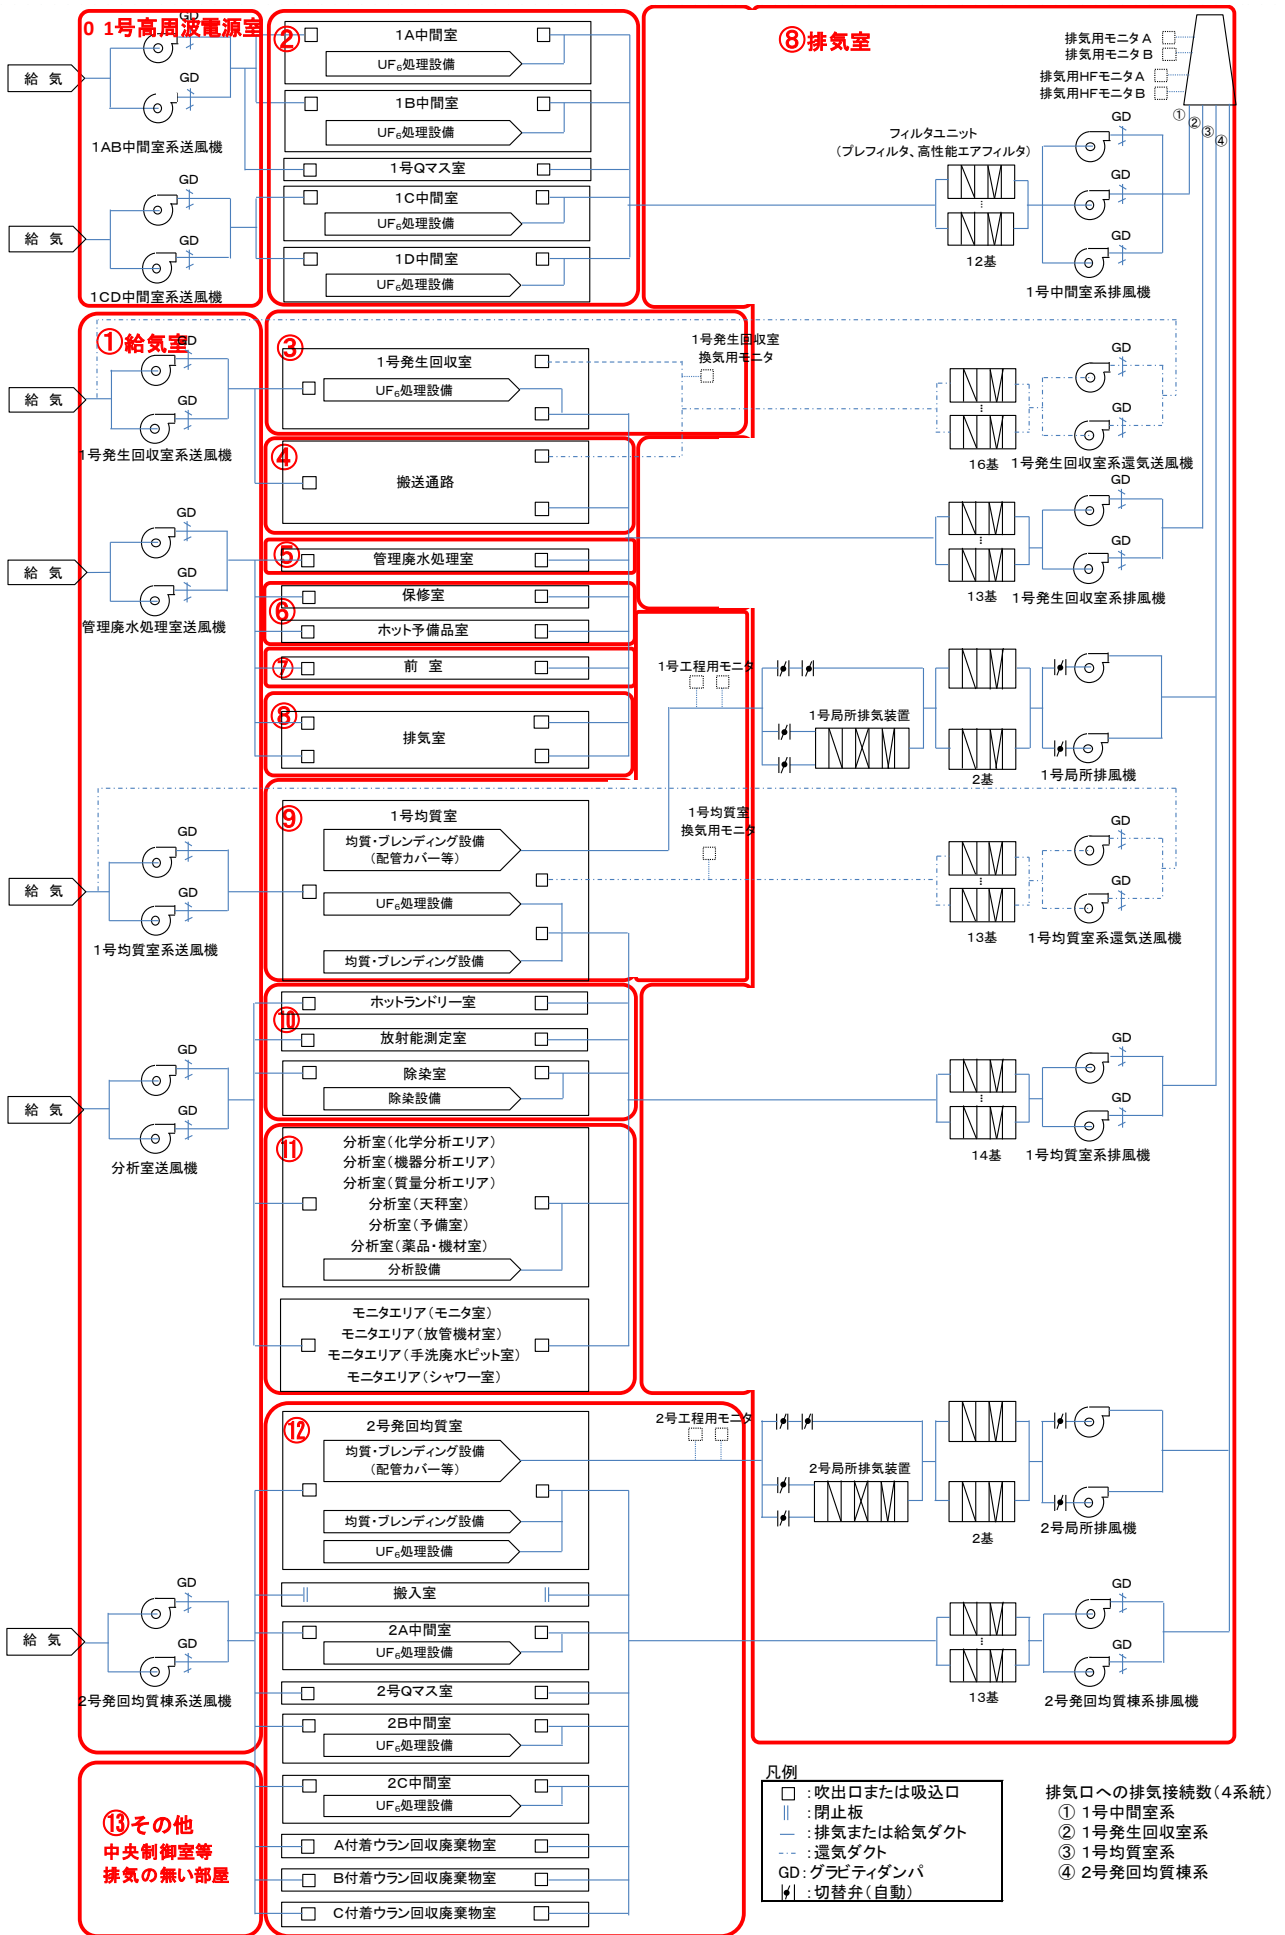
0 1号高周波電源室
給 気
GD
GD
1AB中間室系送風機
給 気
GD
GD
1CD中間室系送風機

②
1A中間室
UF$_6$処理設備
1B中間室
UF$_6$処理設備
1号Qマス室
1C中間室
UF$_6$処理設備
1D中間室
UF$_6$処理設備

⑧排気室
排気用モニタA
排気用モニタB
排気用HFモニタA
排気用HFモニタB
① ② ③ ④
フィルタユニット
（プレフィルタ、高性能エアフィルタ）
12基
GD
GD
GD
1号中間室系排風機

①給気室
給 気
GD
GD
1号発生回収室系送風機
給 気
GD
GD
管理廃水処理室系送風機
給 気
GD
GD
1号均質室系送風機
給 気
GD
GD
分析室送風機
給 気
GD
GD
2号発回均質棟系送風機

③
1号発生回収室
UF$_6$処理設備
1号発生回収室
換気用モニタ
16基
GD
GD
1号発生回収室系還気送風機

④
搬送通路
13基
GD
GD
1号発生回収室系排風機

⑤ 管理廃水処理室
⑥ 保修室
ホット予備品室
⑦ 前 室
⑧ 排気室
1号工程用モニタ
1号局所排気装置
2基
1号局所排風機

⑨
1号均質室
均質・ブレンディング設備
（配管カバー等）
UF$_6$処理設備
均質・ブレンディング設備
1号均質室
換気用モニタ
13基
GD
GD
1号均質室系還気送風機

⑩
ホットランドリー室
放射能測定室
除染室
除染設備
14基
GD
GD
1号均質室系排風機

⑪
分析室（化学分析エリア）
分析室（機器分析エリア）
分析室（質量分析エリア）
分析室（天秤室）
分析室（予備室）
分析室（薬品・機材室）
分析設備
モニタエリア（モニタ室）
モニタエリア（放管機材室）
モニタエリア（手洗廃水ピット室）
モニタエリア（シャワー室）

⑫
2号発回均質室
均質・ブレンディング設備
（配管カバー等）
均質・ブレンディング設備
UF$_6$処理設備
2号工程用モニタ
2号局所排気装置
2基
2号局所排風機
搬入室
2A中間室
UF$_6$処理設備
2号Qマス室
2B中間室
UF$_6$処理設備
2C中間室
UF$_6$処理設備
A付着ウラン回収廃棄物室
B付着ウラン回収廃棄物室
C付着ウラン回収廃棄物室
13基
GD
GD
2号発回均質棟系排風機

⑬その他
中央制御室等
排気の無い部屋

凡例
□ :吹出口または吸込口
‖ :閉止板
— :排気または給気ダクト
-·- :還気ダクト
GD:グラビティダンパ
:切替弁（自動）

排気口への排気接続数（4系統）
① 1号中間室系
② 1号発生回収室系
③ 1号均質室系
④ 2号発回均質棟系